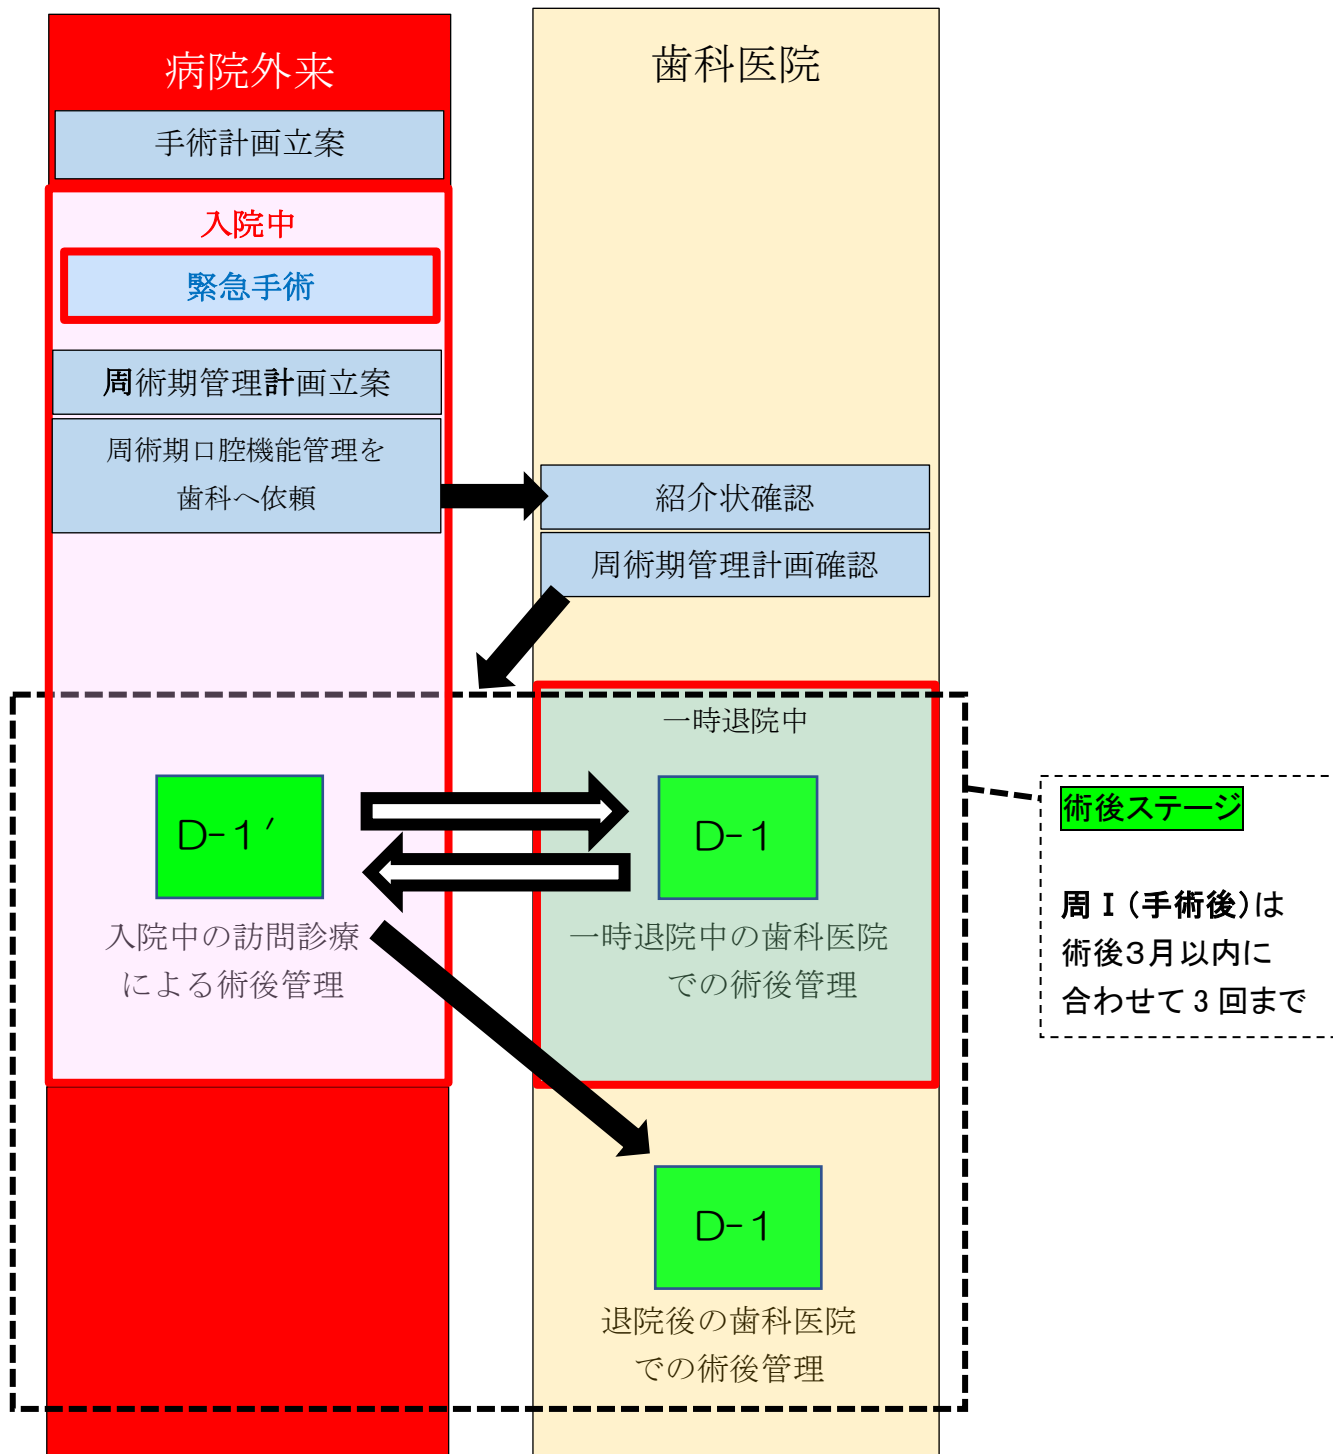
病院外来

手術計画立案

入院中

緊急手術

周術期管理計画立案

周術期口腔機能管理を歯科へ依頼

D-1′

入院中の訪問診療による術後管理

歯科医院

紹介状確認

周術期管理計画確認

一時退院中

D-1

一時退院中の歯科医院での術後管理

D-1

退院後の歯科医院での術後管理

術後ステージ

周Ⅰ(手術後)は術後3月以内に合わせて3回まで